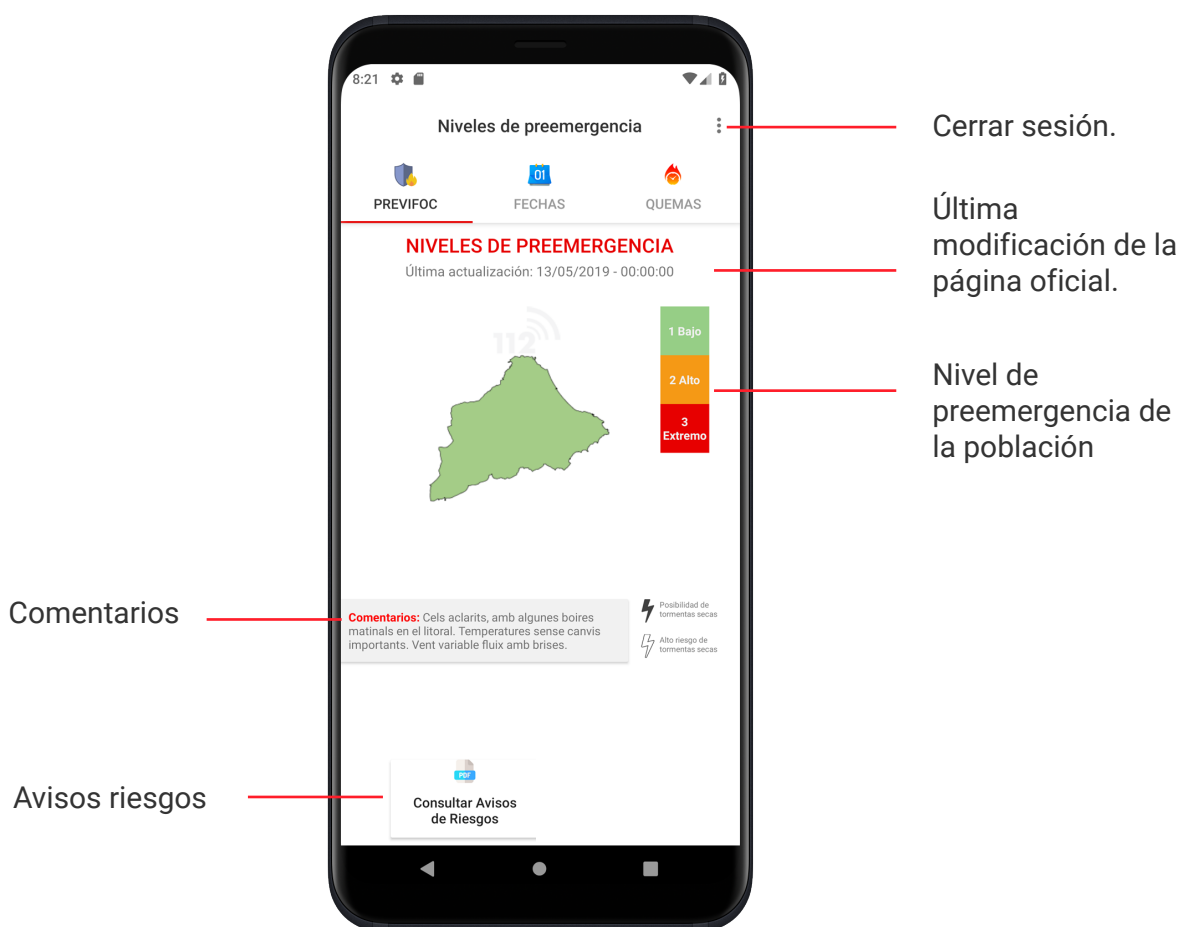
8:21

Niveles de preemergencia

Cerrar sesión.

01

PREVIFOC FECHAS QUEMAS

NIVELES DE PREEMERGENCIA

Última actualización: 13/05/2019 - 00:00:00

Última modificación de la página oficial.

112

1 Bajo

2 Alto

3 Extremo

Nivel de preemergencia de la población

Comentarios

**Comentarios:** Cels aclarits, amb algunes boires matinals en el litoral. Temperatures sense canvis importants. Vent variable fluix amb brises.

Posibilidad de tormentas secas

Alto riesgo de tormentas secas

Avisos riesgos

PDF

Consultar Avisos de Riesgos